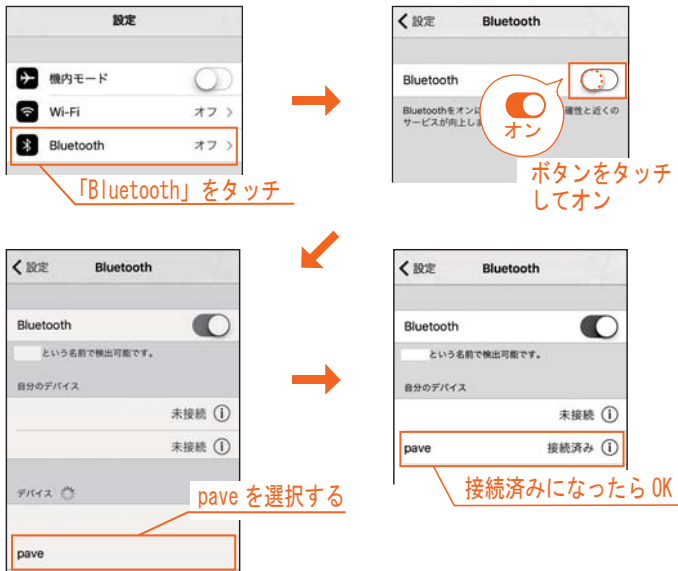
設定

機内モード

Wi-Fi オフ >

Bluetooth オフ >

「Bluetooth」をタッチ

< 設定 Bluetooth

Bluetooth

Bluetoothをオン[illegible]確性と近くのサービスが向上し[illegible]

オン

ボタンをタッチしてオン

< 設定 Bluetooth

Bluetooth

という名前で検出可能です。

自分のデバイス

未接続 ⓘ

未接続 ⓘ

デバイス

pave を選択する

pave

< 設定 Bluetooth

Bluetooth

という名前で検出可能です。

自分のデバイス

未接続 ⓘ

pave 接続済み ⓘ

接続済みになったら OK